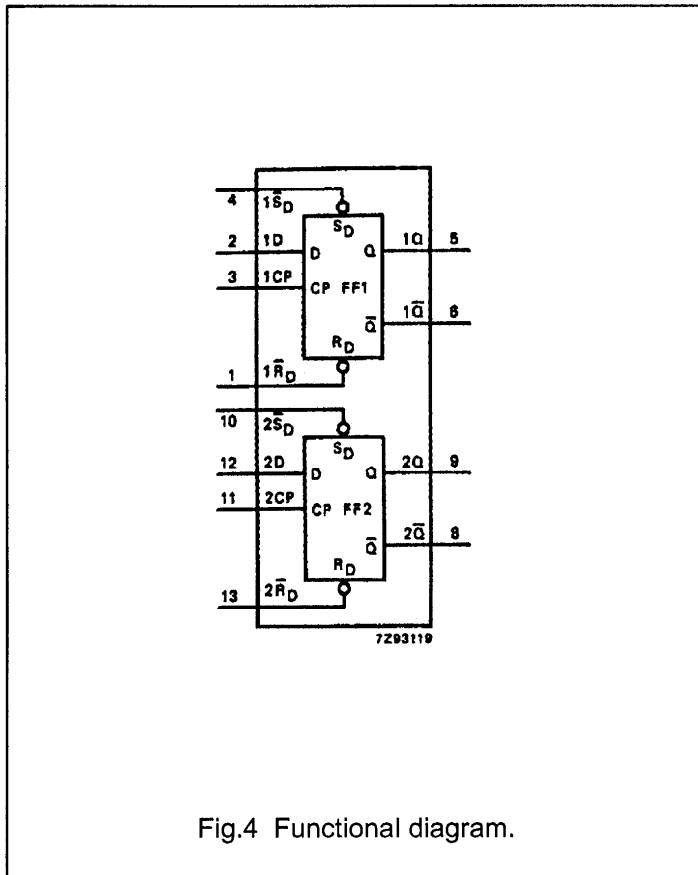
4 $1\bar{S}_D$
$S_D$
2 1D D Q 1Q 5
3 1CP CP FF1
$\bar{Q}$ $1\bar{Q}$ 6
$R_D$
1 $1\bar{R}_D$

10 $2\bar{S}_D$
$S_D$
12 2D D Q 2Q 9
11 2CP CP FF2
$\bar{Q}$ $2\bar{Q}$ 8
$R_D$
13 $2\bar{R}_D$

7Z93119

Fig.4 Functional diagram.